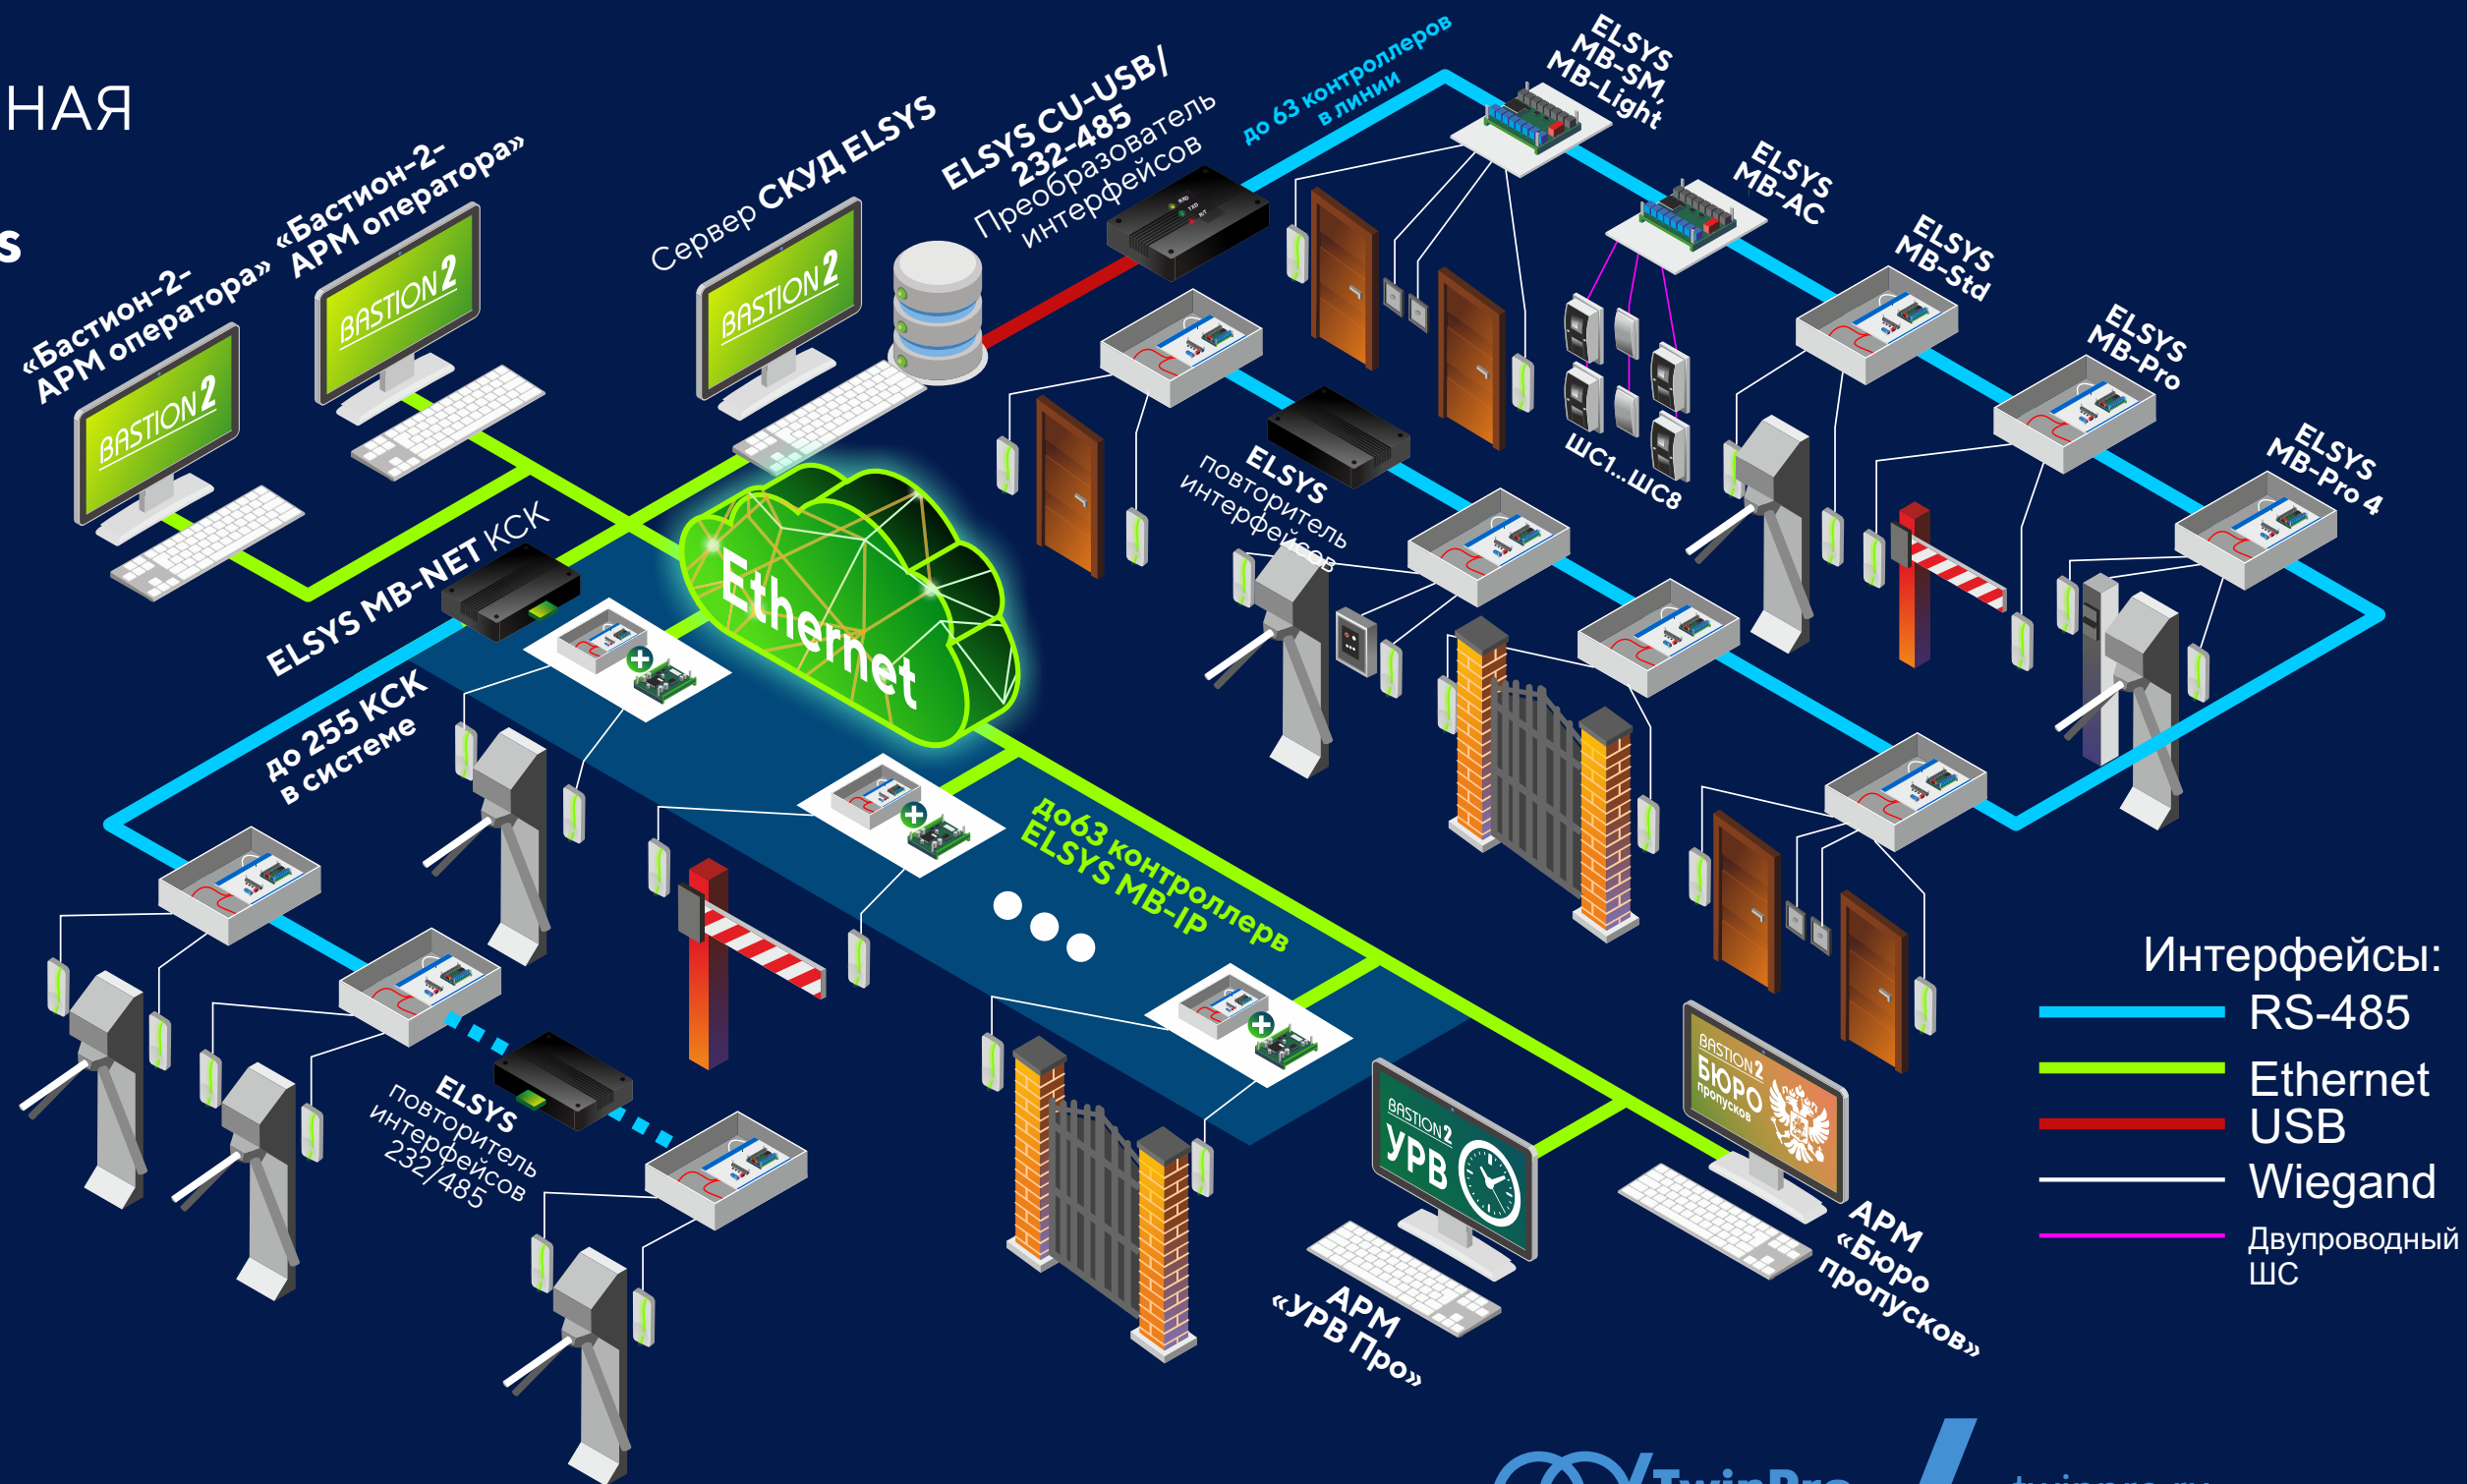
НАЯ

S

«Бастион-2-АРМ оператора»

«Бастион-2-АРМ оператора»

BASTION 2

BASTION 2

Сервер СКУД ELSYS

BASTION 2

ELSYS CU-USB/232-485 Преобразователь интерфейсов

до 63 контроллеров в линии

ELSYS MB-SM, MB-Light

ELSYS MB-AC

ELSYS MB-Std

ELSYS MB-Pro

ELSYS MB-Pro 4

ШС1...ШС8

ELSYS повторитель интерфейсов

ELSYS MB-NET КСК

Ethernet

до 255 КСК в системе

до63 контроллерв ELSYS MB-IP

ELSYS повторитель интерфейсов 232/485

BASTION 2 УРВ

АРМ «УРВ Про»

BASTION 2 БЮРО пропусков

АРМ «Бюро пропусков»

Интерфейсы:
RS-485
Ethernet
USB
Wiegand
Двупроводный ШС

TwinPro
twinpro.ru